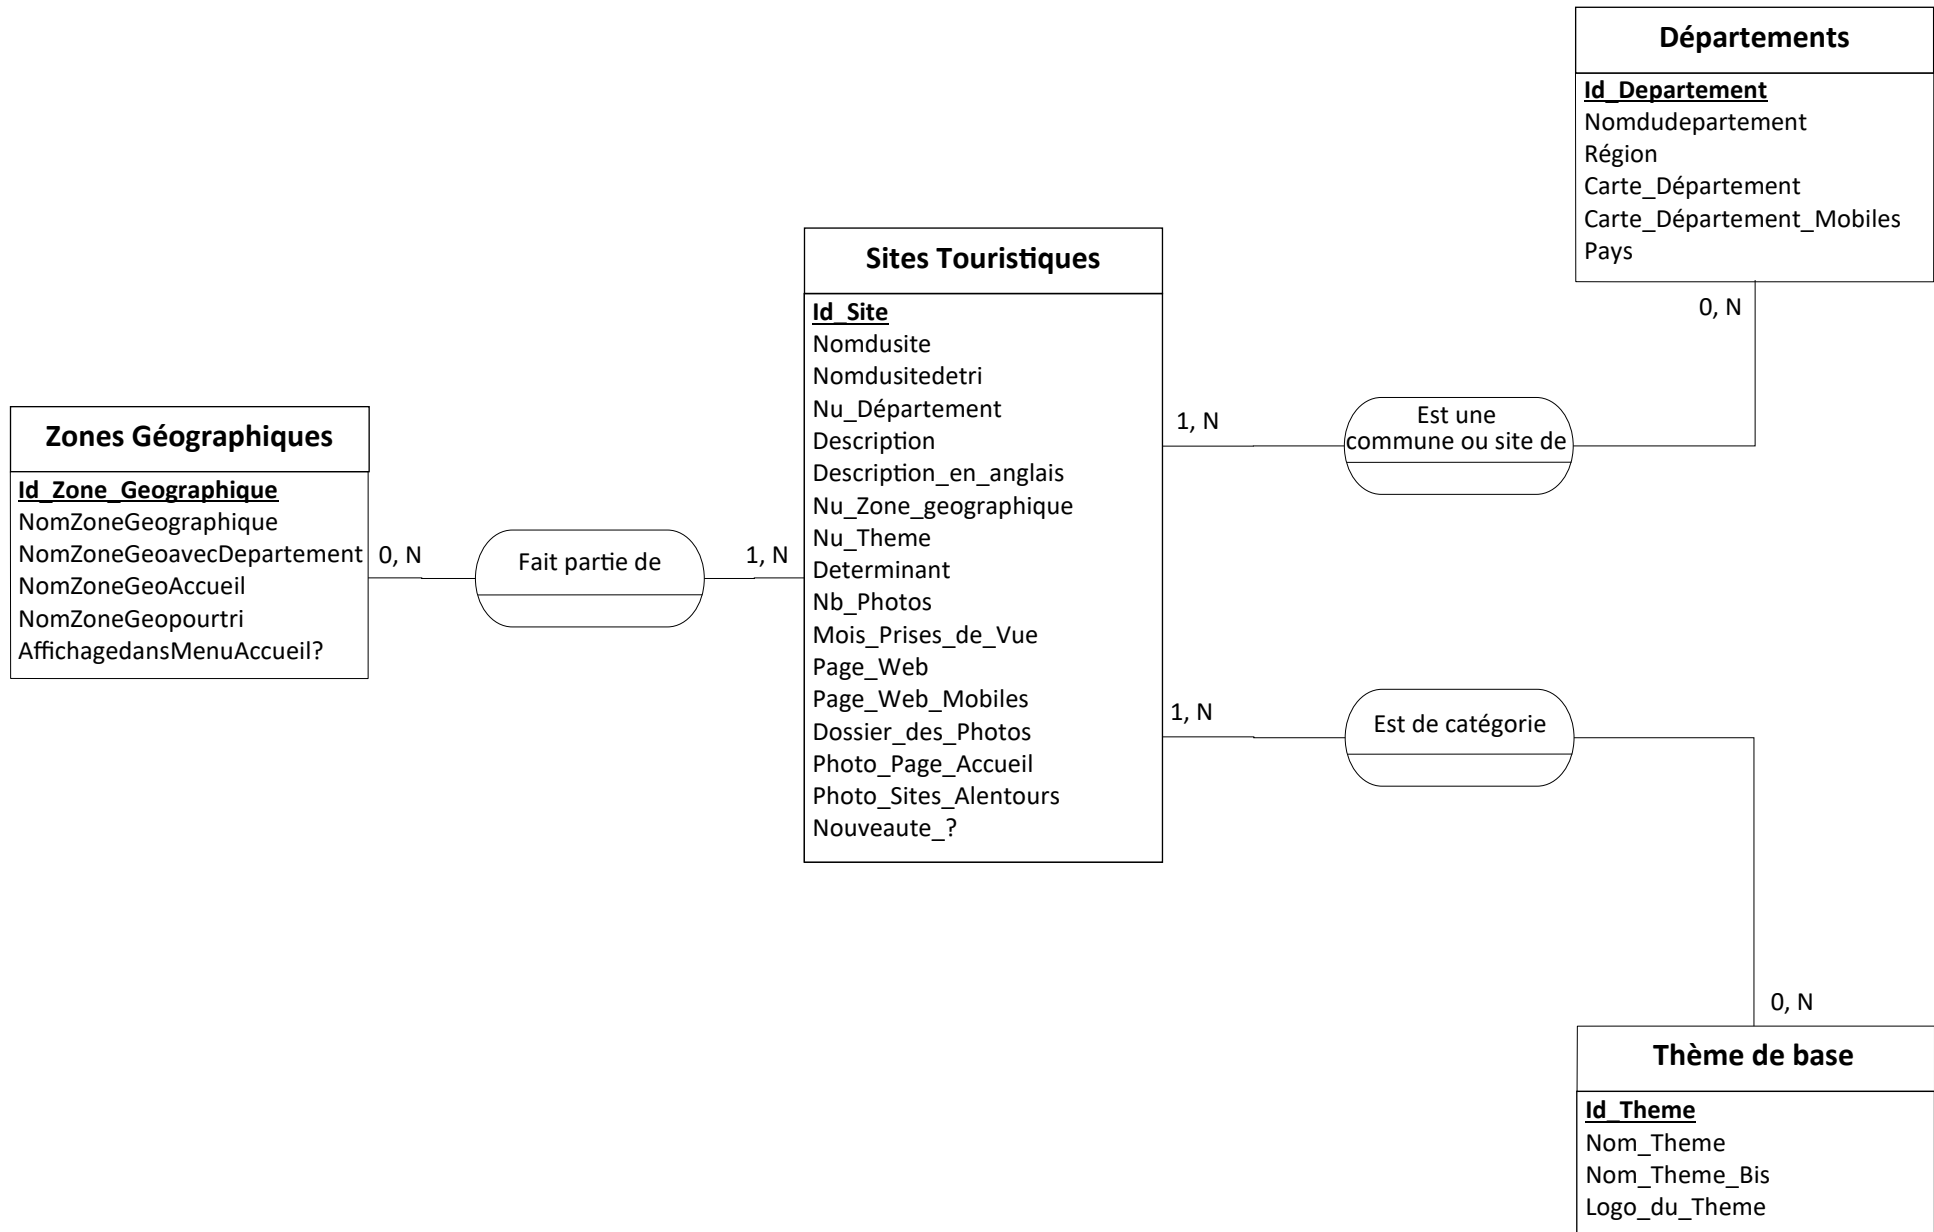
Départements

Id_Departement
Nomdudepartement
Région
Carte_Département
Carte_Département_Mobiles
Pays

0, N

Sites Touristiques

Id_Site
Nomdusite
Nomdusitedetri
Nu_Département
Description
Description_en_anglais
Nu_Zone_geographique
Nu_Theme
Determinant
Nb_Photos
Mois_Prises_de_Vue
Page_Web
Page_Web_Mobiles
Dossier_des_Photos
Photo_Page_Accueil
Photo_Sites_Alentours
Nouveaute_?

1, N

Est une commune ou site de

Zones Géographiques

Id_Zone_Geographique
NomZoneGeographique
NomZoneGeoavecDepartement
NomZoneGeoAccueil
NomZoneGeopourtri
AffichagedansMenuAccueil?

0, N

Fait partie de

1, N

1, N

Est de catégorie

0, N

Thème de base

Id_Theme
Nom_Theme
Nom_Theme_Bis
Logo_du_Theme